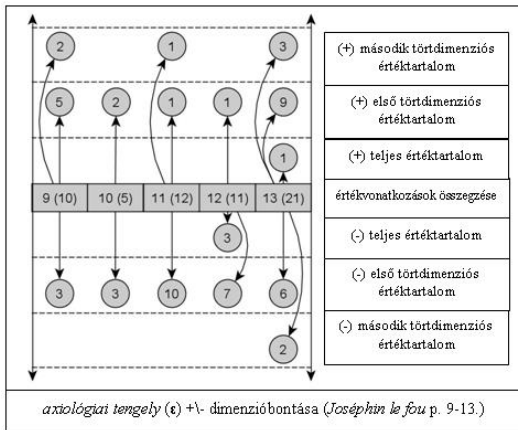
| 2 | | 1 | | 3 | (+) második törtdimenziós értéktartalom |
|---|---|---|---|---|---|
| 5 | 2 | 1 | 1 | 9 | (+) első törtdimenziós értéktartalom |
| | | | | 1 | (+) teljes értéktartalom |
| 9 (10) | 10 (5) | 11 (12) | 12 (11) | 13 (21) | értékvonatkozások összegzése |
| | | | 3 | | (-) teljes értéktartalom |
| 3 | 3 | 10 | 7 | 6 | (-) első törtdimenziós értéktartalom |
| | | | | 2 | (-) második törtdimenziós értéktartalom |

axiológiai tengely (ε) +\- dimenzióbontása (Joséphin le fou p. 9-13.)